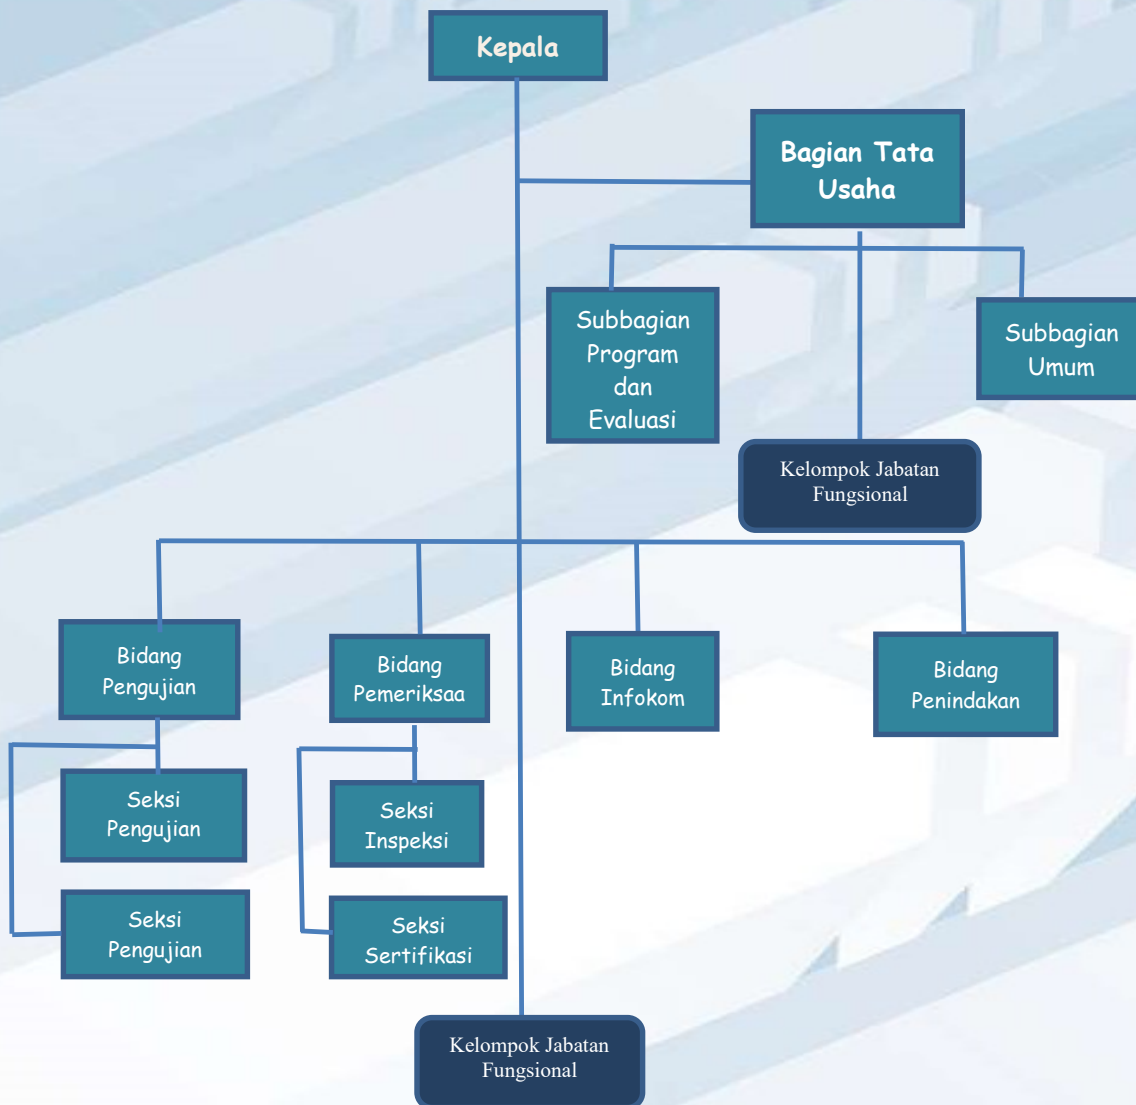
Kepala

Bagian Tata Usaha

Subbagian Program dan Evaluasi

Subbagian Umum

Kelompok Jabatan Fungsional

Bidang Pengujian

Bidang Pemeriksaa

Bidang Infokom

Bidang Penindakan

Seksi Pengujian

Seksi Pengujian

Seksi Inspeksi

Seksi Sertifikasi

Kelompok Jabatan Fungsional